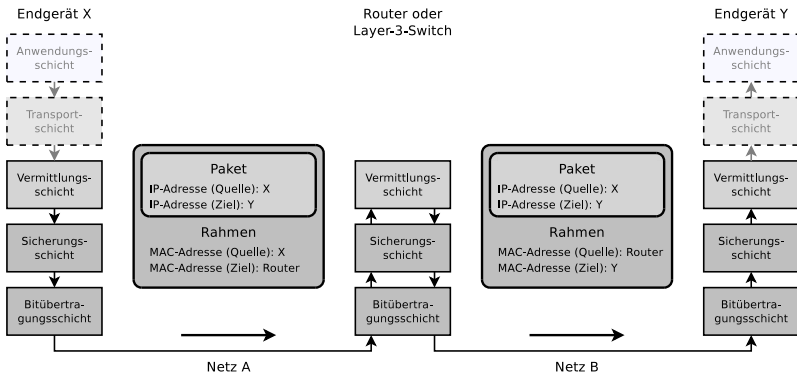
Endgerät X

Router oder Layer-3-Switch

Endgerät Y

Anwendungsschicht

Transportschicht

Vermittlungsschicht

Sicherungsschicht

Bitübertragungsschicht

Paket
IP-Adresse (Quelle): X
IP-Adresse (Ziel): Y

Rahmen
MAC-Adresse (Quelle): X
MAC-Adresse (Ziel): Router

Vermittlungsschicht

Sicherungsschicht

Bitübertragungsschicht

Paket
IP-Adresse (Quelle): X
IP-Adresse (Ziel): Y

Rahmen
MAC-Adresse (Quelle): Router
MAC-Adresse (Ziel): Y

Anwendungsschicht

Transportschicht

Vermittlungsschicht

Sicherungsschicht

Bitübertragungsschicht

Netz A

Netz B